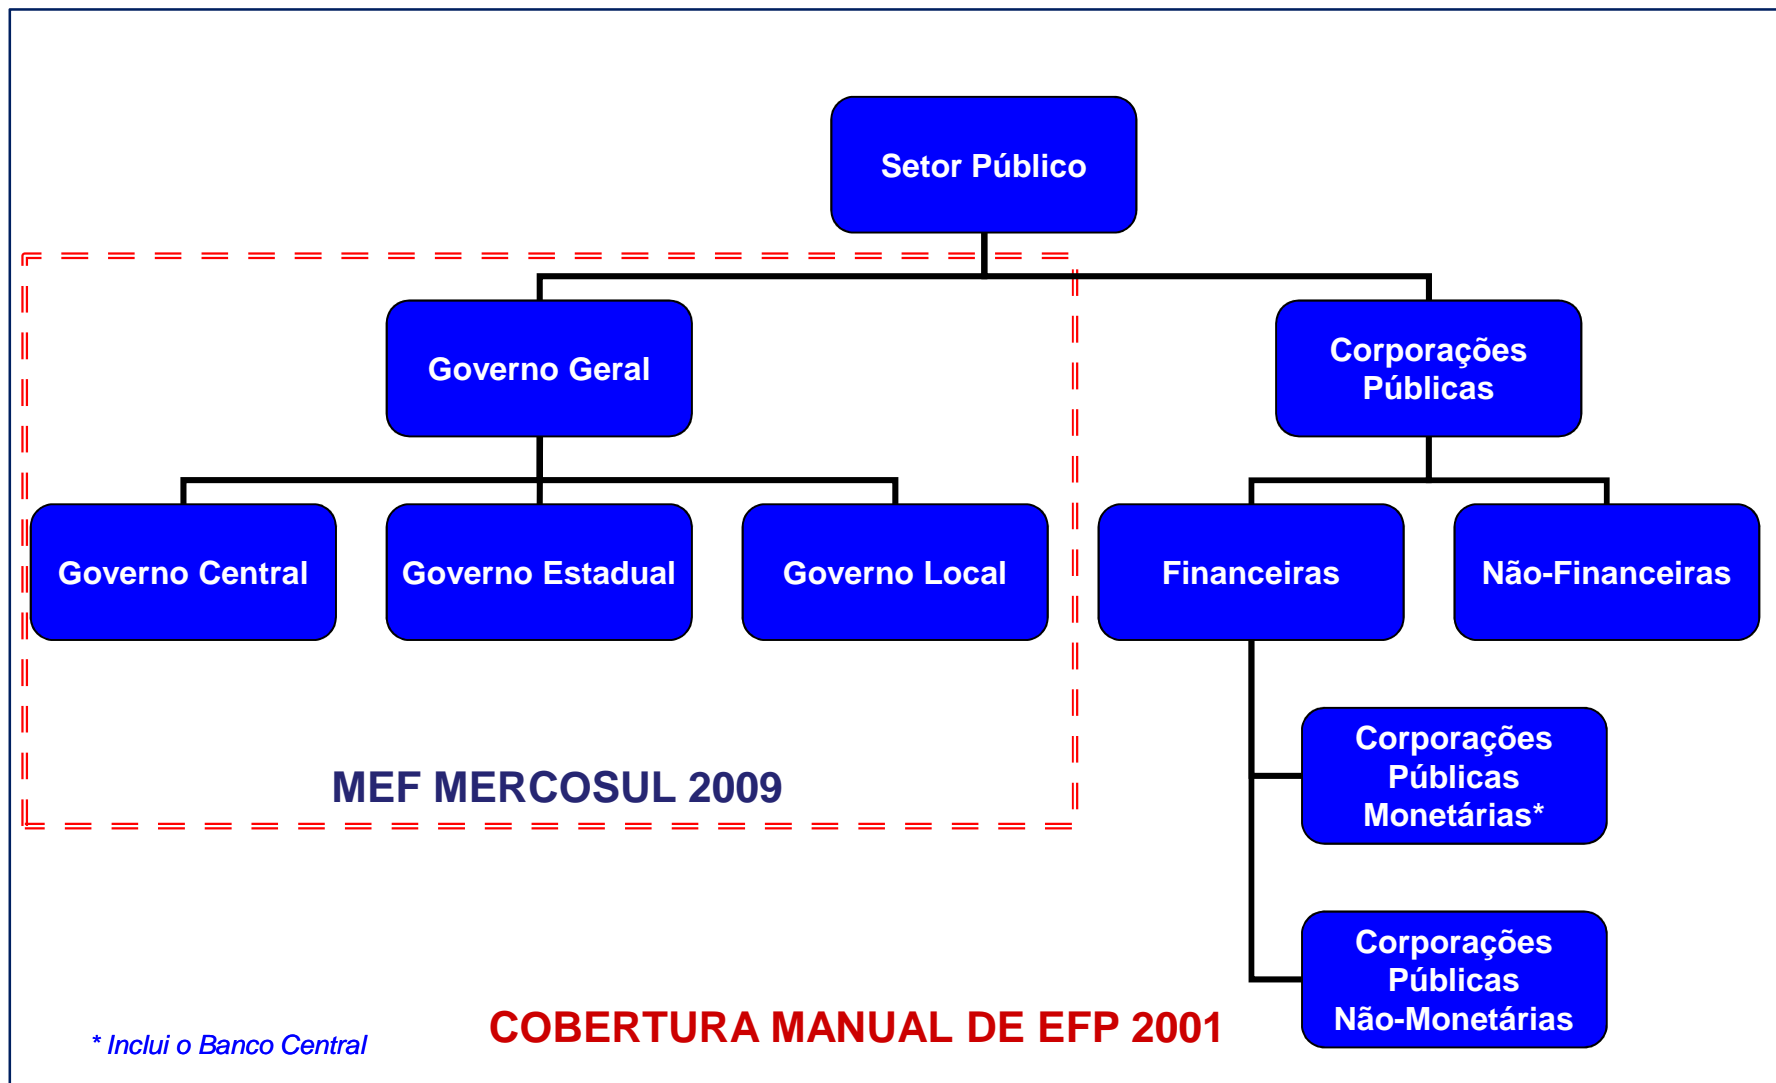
Setor Público

Governo Geral

Corporações Públicas

Governo Central

Governo Estadual

Governo Local

Financeiras

Não-Financeiras

Corporações Públicas Monetárias*

MEF MERCOSUL 2009

Corporações Públicas Não-Monetárias

* Inclui o Banco Central

COBERTURA MANUAL DE EFP 2001